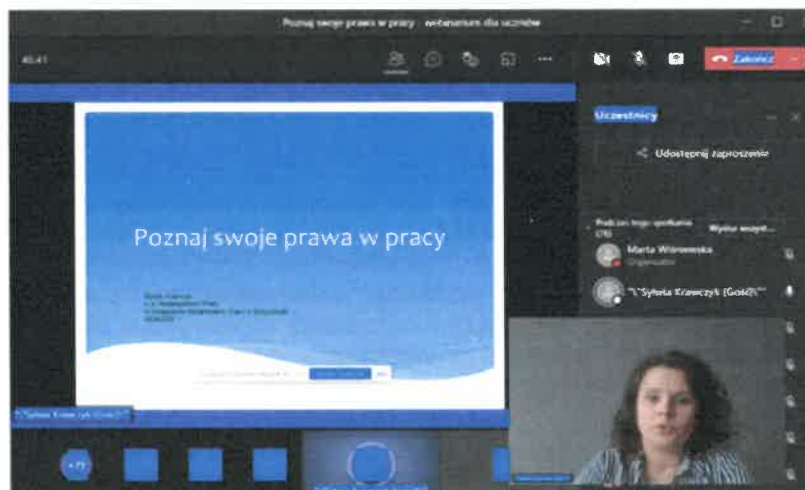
Poznaj swoje prawa w pracy - webinarium dla uczniów

40:41

Zakończ

Uczestnicy

Udostępnij zaproszenie

Podczas tego spotkania (76)

Wycisz wszystkich

Marta Wiśniewska
Organizator

"\"Sylwia Krawczyk (Gość)\""

Poznaj swoje prawa w pracy

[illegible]

"\"Sylwia Krawczyk (Gość)\""

+73